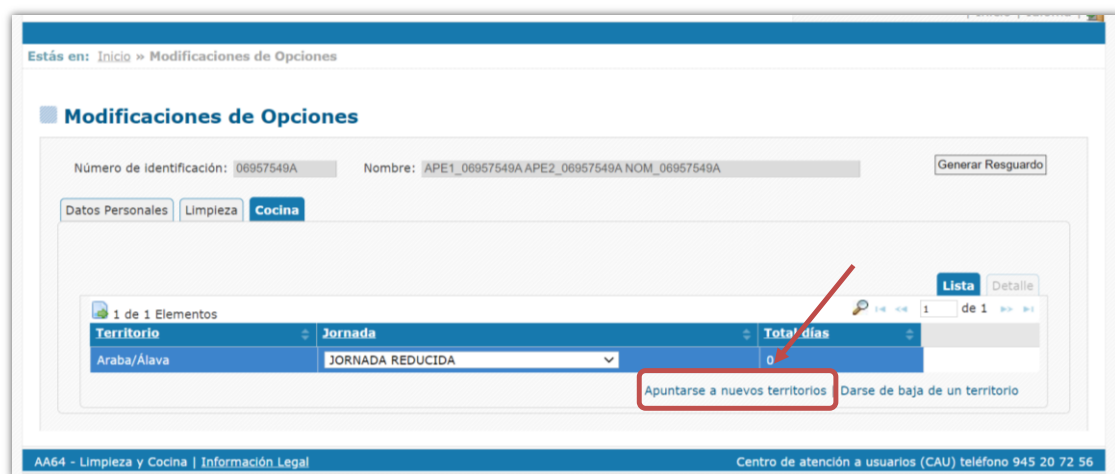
Estás en: Inicio » Modificaciones de Opciones

Modificaciones de Opciones

Número de identificación: 06957549A

Nombre: APE1_06957549A APE2_06957549A NOM_06957549A

Generar Resguardo

Datos Personales | Limpieza | Cocina

Lista | Detalle

1 de 1 Elementos

1 de 1

| Territorio | Jornada | Total días |
|---|---|---|
| Araba/Álava | JORNADA REDUCIDA | 0 |

Apuntarse a nuevos territorios | Darse de baja de un territorio

AA64 - Limpieza y Cocina | Información Legal

Centro de atención a usuarios (CAU) teléfono 945 20 72 56